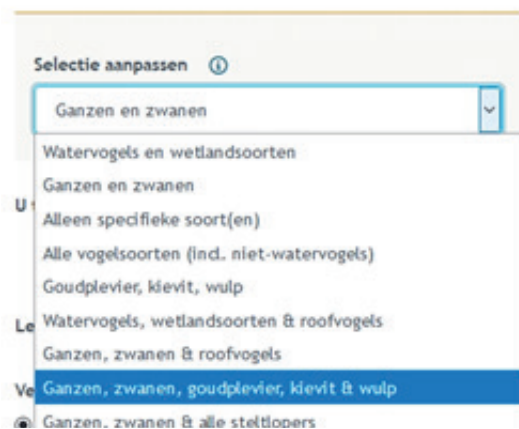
Selectie aanpassen ⓘ

Ganzen en zwanen

Watervogels en wetlandsoorten

Ganzen en zwanen

U

Alleen specifieke soort(en)

Alle vogelsoorten (incl. niet-watervogels)

Goudplevier, kievit, wulp

Le

Watervogels, wetlandsoorten & roofvogels

Ganzen, zwanen & roofvogels

Ve

Ganzen, zwanen, goudplevier, kievit & wulp

Ganzen, zwanen & alle steltlopers